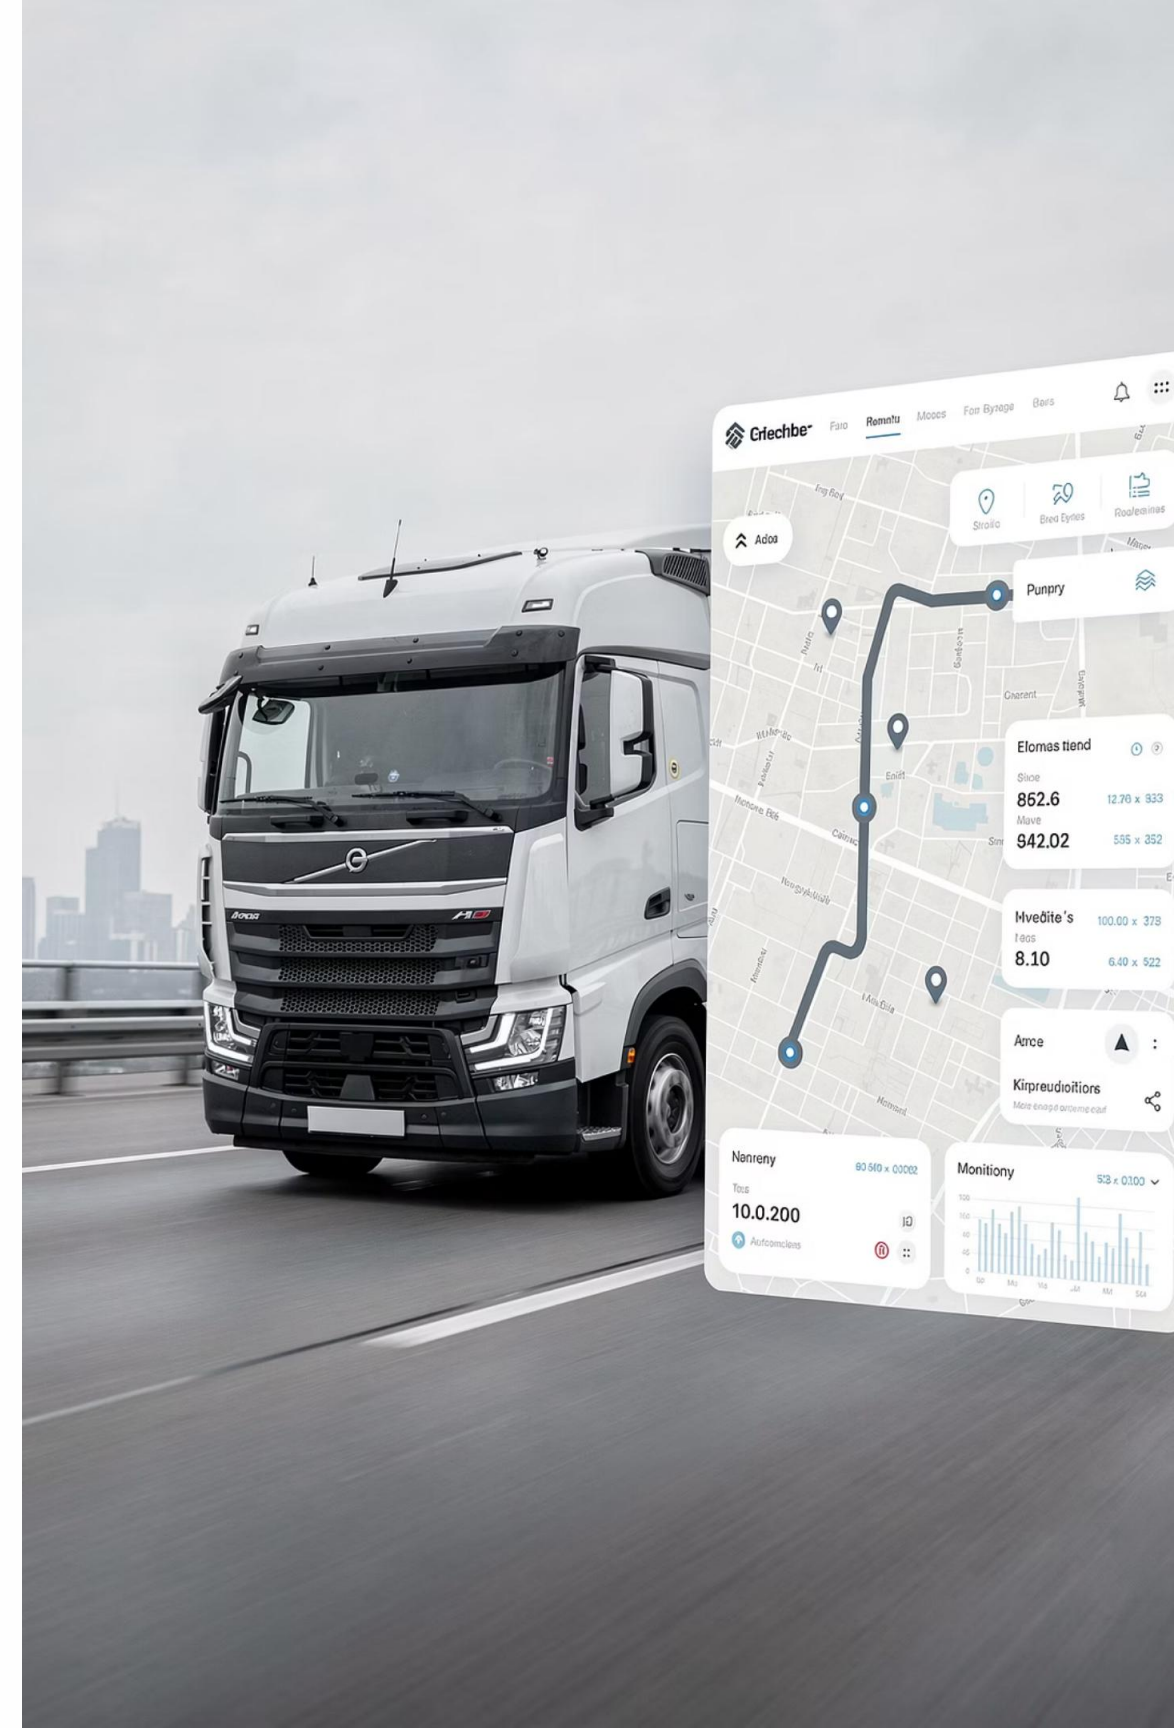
Crlechbe Faro Remotu Moocs Fon Byrage Bars

Stroilo Bred Eyrles Roofeamines

Adoa

Punpry

Elomas tiend

Sioe
862.6 12.76 x 933
Mave
942.02 585 x 352

Mvedite's 100.00 x 378
taos
8.10 6.40 x 522

Arrce

Kirpreudioitiors
More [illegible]

Nenreny 80 560 x 00062
Tas
10.0.200
Autoomciers

Monitiony 53 x 0.100